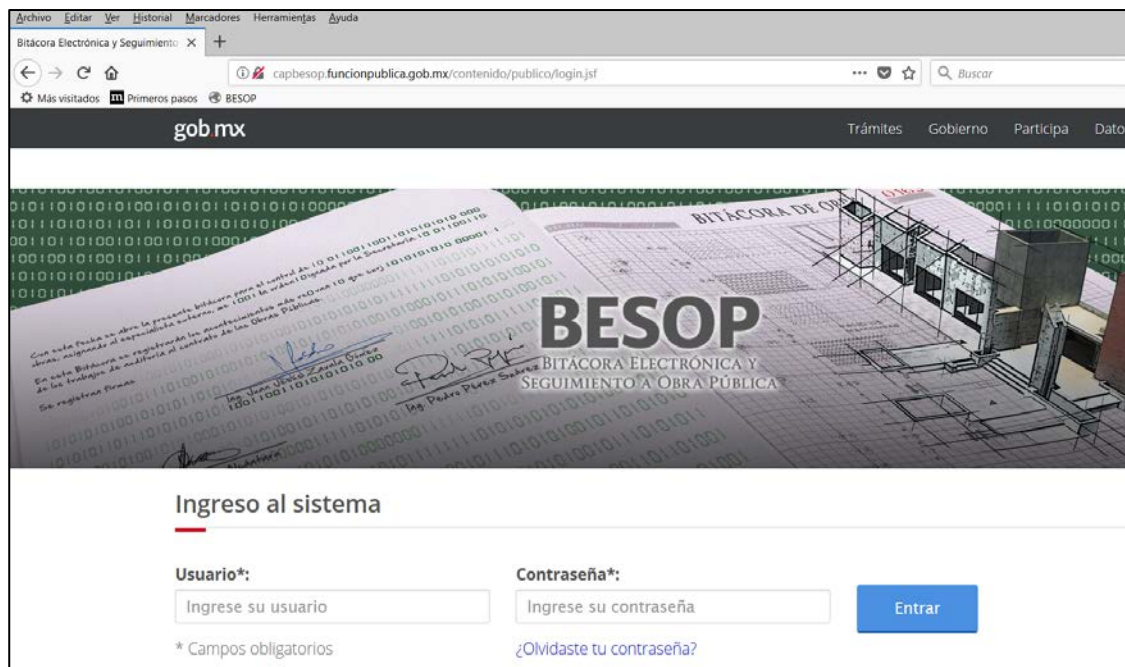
Archivo Editar Ver Historial Marcadores Herramientas Ayuda

Bitácora Electrónica y Seguimiento ×

capbesop.funcionpublica.gob.mx/contenido/publico/login.jsf

Buscar

Más visitados Primeros pasos BESOP

gob.mx

Trámites Gobierno Participa Dato

BITÁCORA DE OBRA

BESOP
BITÁCORA ELECTRÓNICA Y SEGUIMIENTO A OBRA PÚBLICA

Ingreso al sistema

Usuario*:
Ingrese su usuario

Contraseña*:
Ingrese su contraseña

Entrar

* Campos obligatorios

¿Olvidaste tu contraseña?